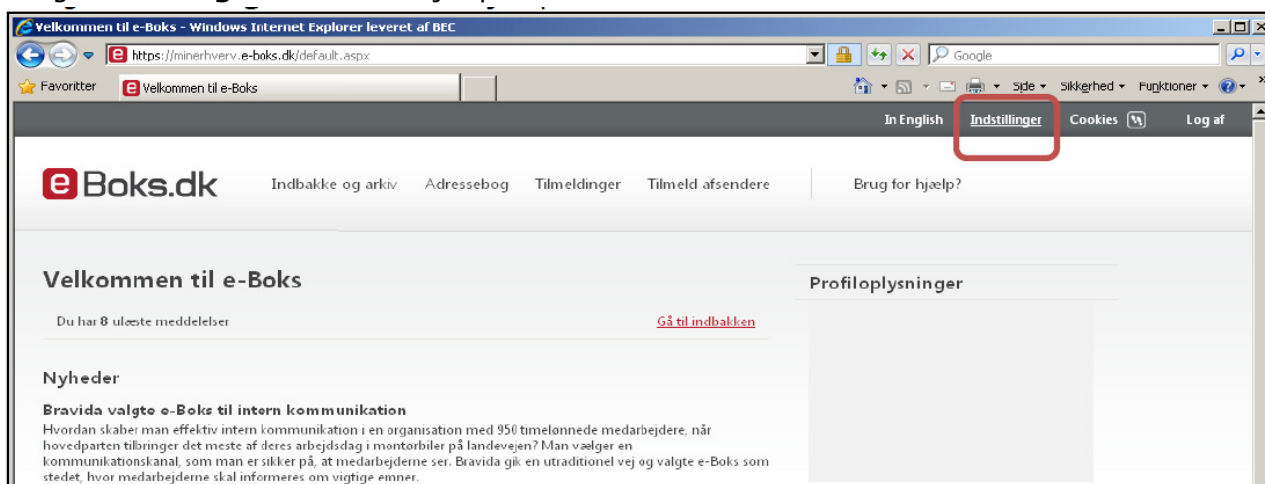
Velkommen til e-Boks - Windows Internet Explorer leveret af BEC

https://minerhverv.e-boks.dk/default.aspx

Google

Favoritter

Velkommen til e-Boks

Side ▾ Sikkerhed ▾ Funktioner ▾

In English Indstillinger Cookies Log af

Boks.dk

Indbakke og arkiv Adressebog Tilmeldinger Tilmeld afsendere Brug for hjælp?

Velkommen til e-Boks

Du har 8 ulæste meddelelser

Gå til indbakken

Profiloplysninger

Nyheder

Bravida valgte e-Boks til intern kommunikation

Hvordan skaber man effektiv intern kommunikation i en organisation med 950 timelønnede medarbejdere, når hovedparten tilbringer det meste af deres arbejdsdag i montørbiler på landevejen? Man vælger en kommunikationskanal, som man er sikker på, at medarbejderne ser. Bravida gik en utraditionel vej og valgte e-Boks som stedet, hvor medarbejderne skal informeres om vigtige emner.